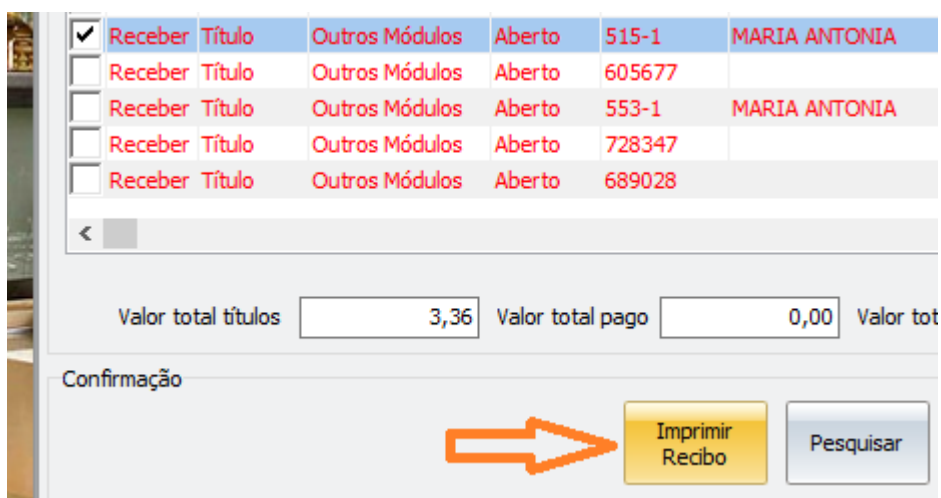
| | | | | | | |
|---|---|---|---|---|---|---|
| ✔ | Receber | Título | Outros Módulos | Aberto | 515-1 | MARIA ANTONIA |
| | Receber | Título | Outros Módulos | Aberto | 605677 | |
| | Receber | Título | Outros Módulos | Aberto | 553-1 | MARIA ANTONIA |
| | Receber | Título | Outros Módulos | Aberto | 728347 | |
| | Receber | Título | Outros Módulos | Aberto | 689028 | |

Valor total títulos 3,36 Valor total pago 0,00 Valor tot

Confirmação

Imprimir Recibo

Pesquisar